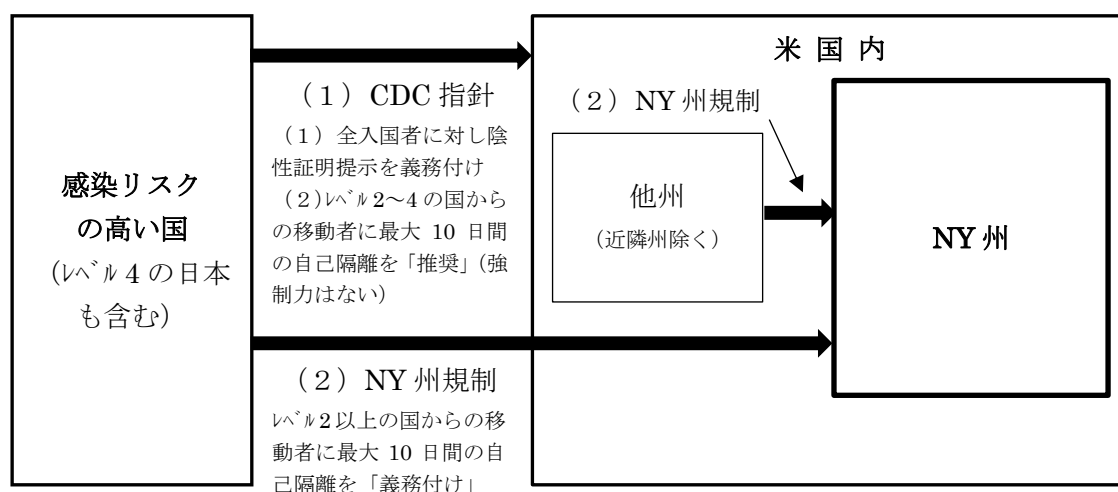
感染リスクの高い国
(ﾚﾍﾞﾙ4の日本も含む)

（1）CDC 指針
（1）全入国者に対し陰性証明提示を義務付け
（2）ﾚﾍﾞﾙ2～4の国からの移動者に最大 10 日間の自己隔離を「推奨」(強制力はない)

（2）NY 州規制
ﾚﾍﾞﾙ2以上の国からの移動者に最大 10 日間の自己隔離を「義務付け」

米 国 内

（2）NY 州規制

他州
（近隣州除く）

NY 州